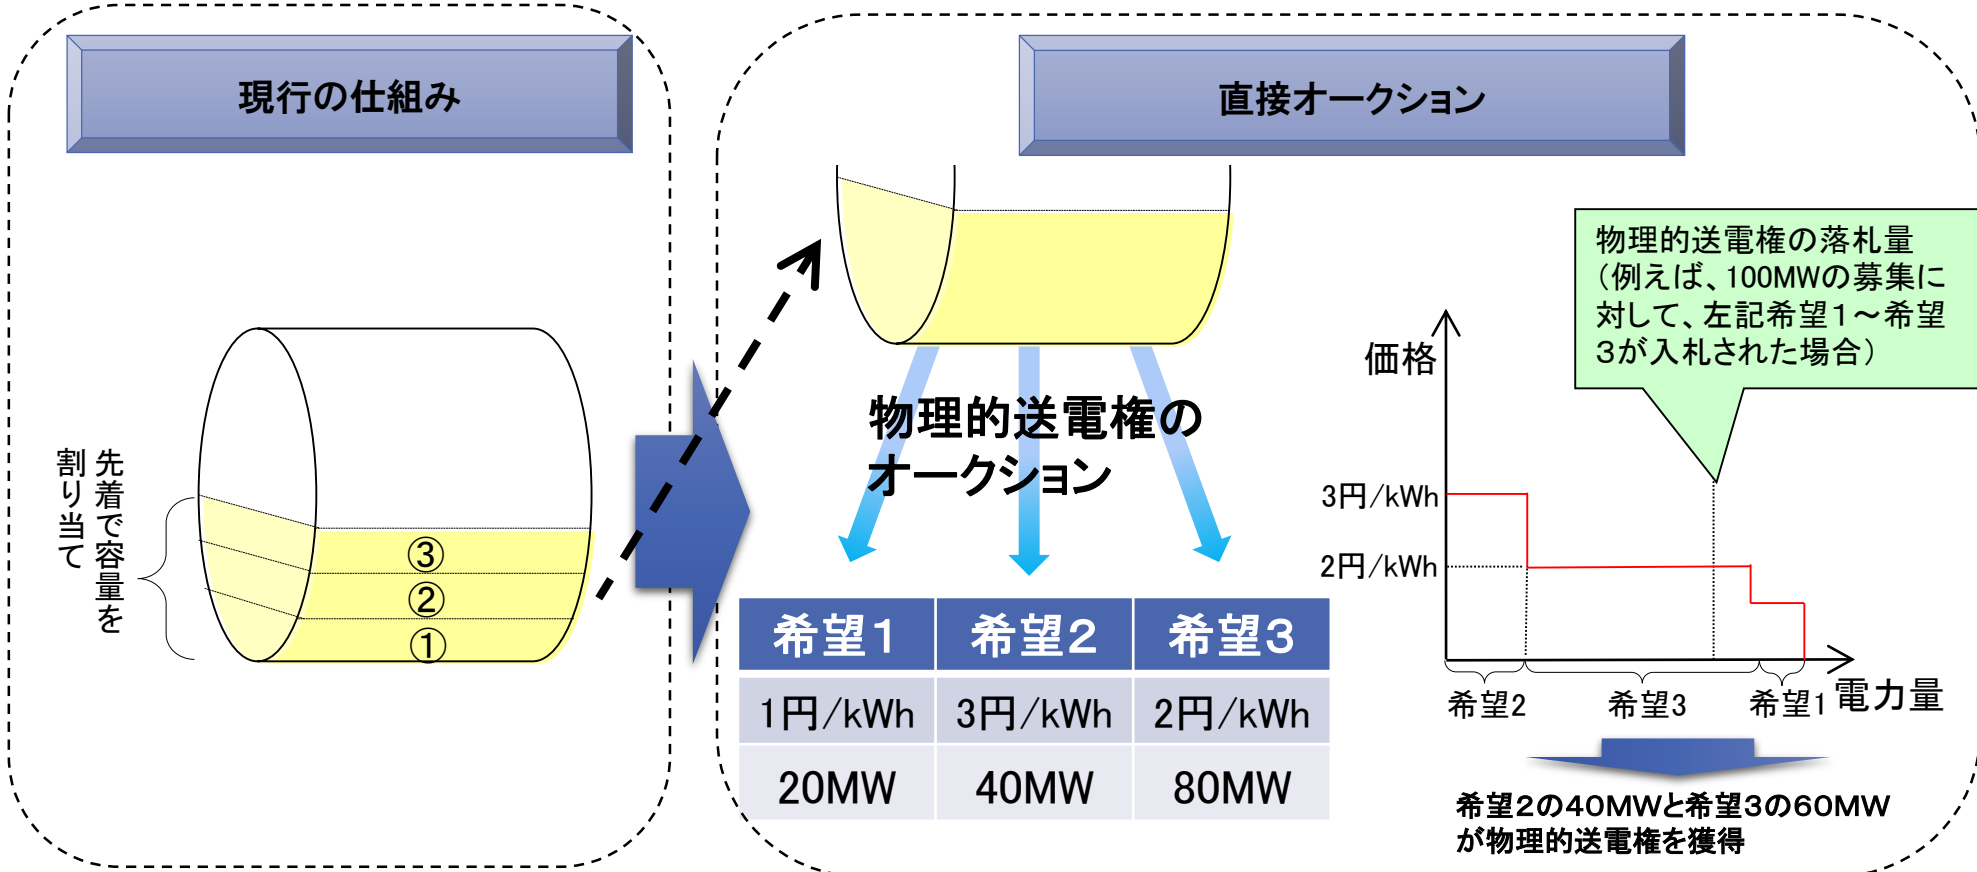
現行の仕組み

先着で容量を割り当て

③
②
①

直接オークション

物理的送電権のオークション

| 希望1 | 希望2 | 希望3 |
|---|---|---|
| 1円/kWh | 3円/kWh | 2円/kWh |
| 20MW | 40MW | 80MW |

物理的送電権の落札量（例えば、100MWの募集に対して、左記希望1～希望3が入札された場合）

価格

3円/kWh

2円/kWh

希望2　希望3　希望1　電力量

希望2の40MWと希望3の60MWが物理的送電権を獲得